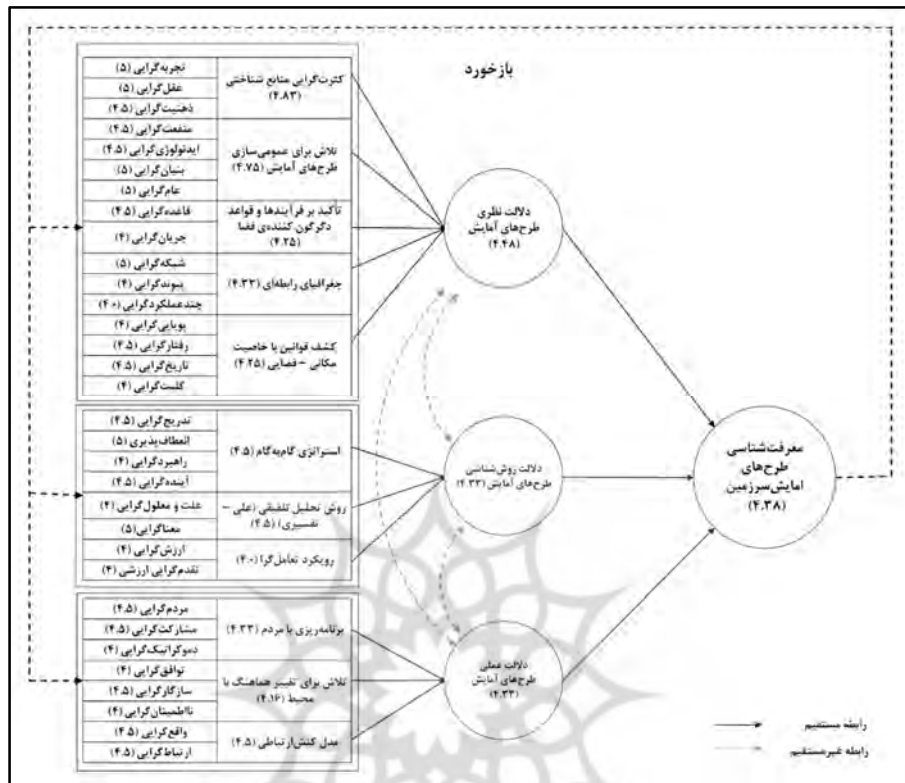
بازخورد

تجربه‌گرایی (۵)
عقل‌گرایی (۵)
ذهنیت‌گرایی (۴.۵)
کثرت‌گرایی منابع شناختی (۴.۸۳)

منفعت‌گرایی (۴.۵)
ایدئولوژی‌گرایی (۴.۵)
بنیان‌گرایی (۵)
عام‌گرایی (۵)
تلاش برای عمومی‌سازی طرح‌های آمایش (۴.۷۵)

قاعده‌گرایی (۴.۵)
جریان‌گرایی (۴)
تأکید بر فرآیندها و قواعد دگرگون کننده‌ی فضا (۴.۲۵)

شبکه‌گرایی (۵)
پیوندگرایی (۴)
چندعملکردگرایی (۴.۰)
جغرافیای رابطه‌ای (۴.۳۳)

پویایی‌گرایی (۴)
رفتارگرایی (۴.۵)
تاریخ‌گرایی (۴.۵)
کلیت‌گرایی (۴)
کشف قوانین یا خاصیت مکانی - فضایی (۴.۲۵)

دلالت نظری طرح‌های آمایش (۴.۴۸)

تدریج‌گرایی (۴.۵)
انعطاف‌پذیری (۵)
راهبردگرایی (۴)
آینده‌گرایی (۴.۵)
استراتژی گام‌به‌گام (۴.۵)

علت و معلول‌گرایی (۴)
معناگرایی (۵)
روش تحلیل تلفیقی (علی - تفسیری) (۴.۵)

ارزش‌گرایی (۴)
تقدم‌گرایی ارزشی (۴)
رویکرد تعامل‌گرا (۴.۰)

دلالت روش‌شناختی طرح‌های آمایش (۴.۳۳)

معرفت‌شناسی طرح‌های امایش‌سرزمین (۴.۳۸)

مردم‌گرایی (۴.۵)
مشارکت‌گرایی (۴.۵)
دموکراتیک‌گرایی (۴)
برنامه‌ریزی با مردم (۴.۳۳)

توافق‌گرایی (۴)
سازگارگرایی (۴.۵)
نااطمینان‌گرایی (۴)
تلاش برای تغییر هماهنگ با محیط (۴.۱۶)

واقع‌گرایی (۴.۵)
ارتباط‌گرایی (۴.۵)
مدل کنش‌ارتباطی (۴.۵)

دلالت عملی طرح‌های آمایش (۴.۳۳)

رابطه مستقیم
رابطه غیرمستقیم